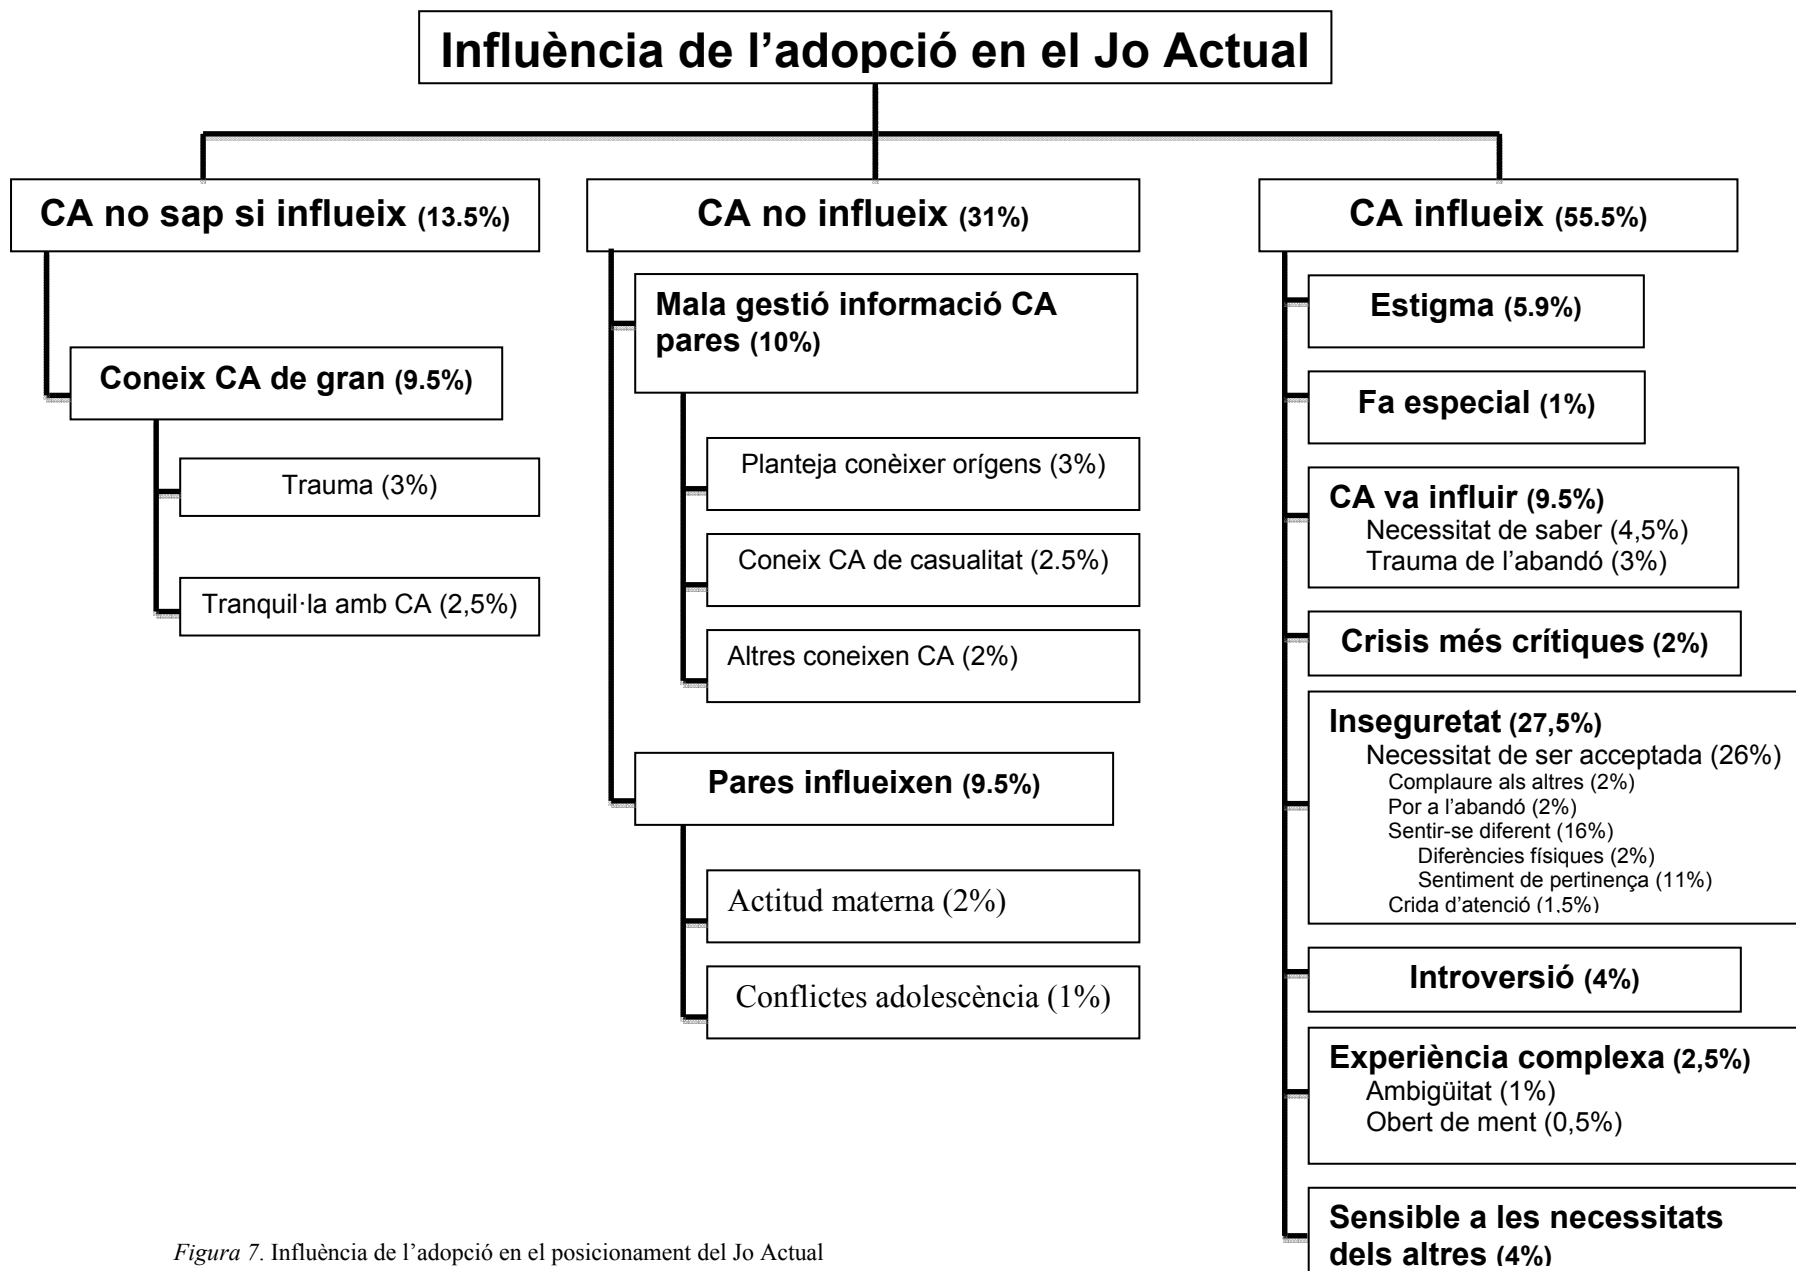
Influència de l'adopció en el Jo Actual

CA no sap si influeix (13.5%)

Coneix CA de gran (9.5%)

Trauma (3%)

Tranquil·la amb CA (2,5%)

CA no influeix (31%)

Mala gestió informació CA pares (10%)

Planteja conèixer orígens (3%)

Coneix CA de casualitat (2.5%)

Altres coneixen CA (2%)

Pares influeixen (9.5%)

Actitud materna (2%)

Conflictes adolescència (1%)

CA influeix (55.5%)

Estigma (5.9%)

Fa especial (1%)

CA va influir (9.5%)
Necessitat de saber (4,5%)
Trauma de l'abandó (3%)

Crisis més crítiques (2%)

Inseguretat (27,5%)
Necessitat de ser acceptada (26%)
Complaure als altres (2%)
Por a l'abandó (2%)
Sentir-se diferent (16%)
Diferències físiques (2%)
Sentiment de pertinença (11%)
Crida d'atenció (1,5%)

Introversió (4%)

Experiència complexa (2,5%)
Ambigüitat (1%)
Obert de ment (0,5%)

Sensible a les necessitats dels altres (4%)

Figura 7. Influència de l'adopció en el posicionament del Jo Actual